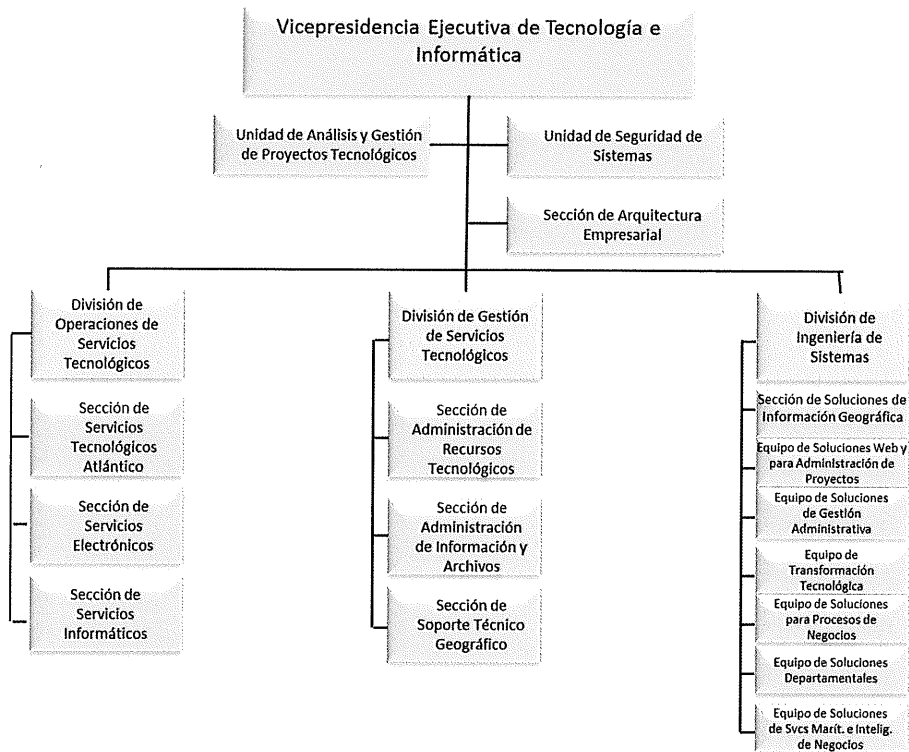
Vicepresidencia Ejecutiva de Tecnología e Informática

Unidad de Análisis y Gestión de Proyectos Tecnológicos

Unidad de Seguridad de Sistemas

Sección de Arquitectura Empresarial

División de Operaciones de Servicios Tecnológicos

Sección de Servicios Tecnológicos Atlántico

Sección de Servicios Electrónicos

Sección de Servicios Informáticos

División de Gestión de Servicios Tecnológicos

Sección de Administración de Recursos Tecnológicos

Sección de Administración de Información y Archivos

Sección de Soporte Técnico Geográfico

División de Ingeniería de Sistemas

Sección de Soluciones de Información Geográfica

Equipo de Soluciones Web y para Administración de Proyectos

Equipo de Soluciones de Gestión Administrativa

Equipo de Transformación Tecnológica

Equipo de Soluciones para Procesos de Negocios

Equipo de Soluciones Departamentales

Equipo de Soluciones de Svcs Marít. e Intelig. de Negocios